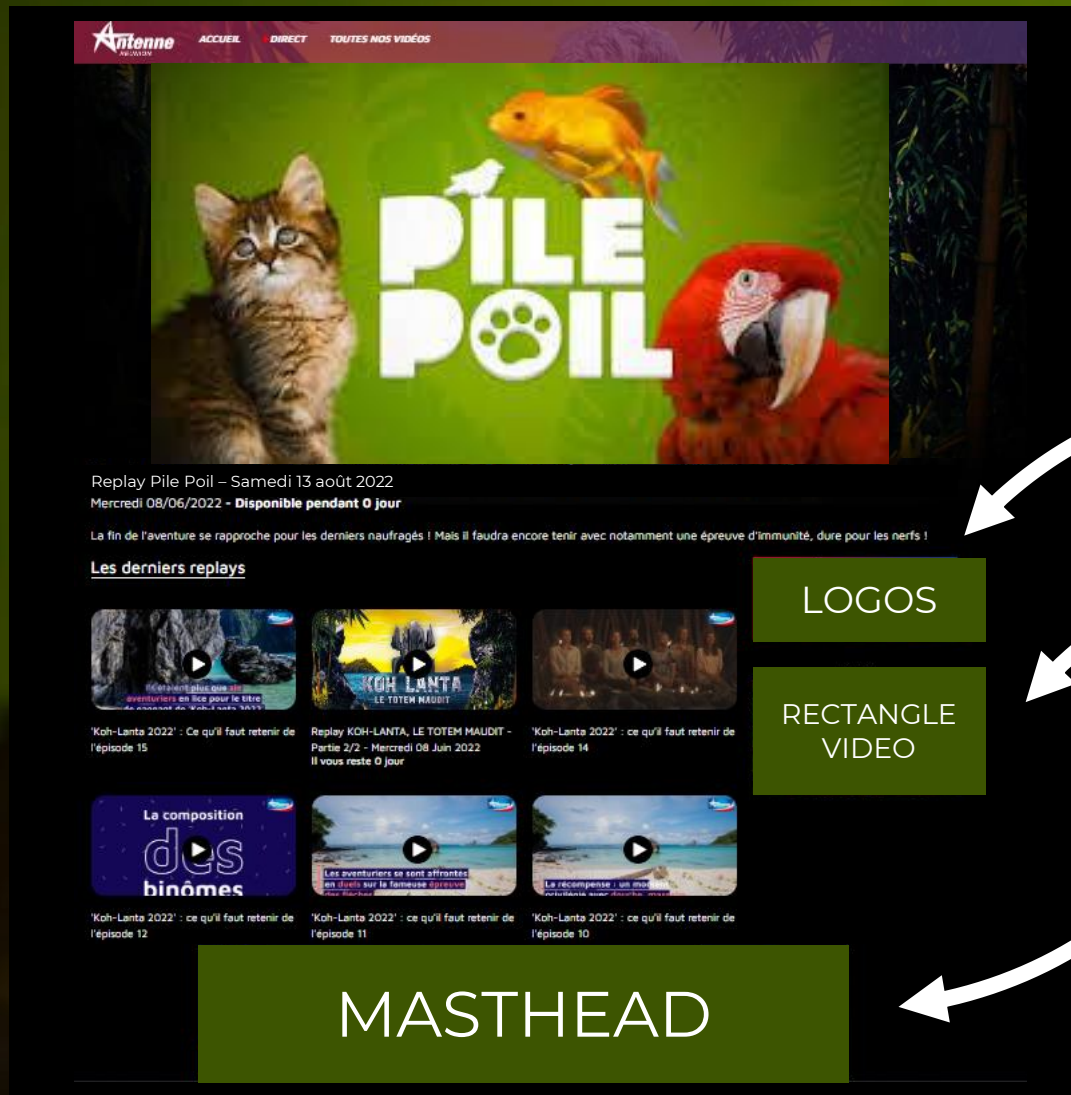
Antenne

ACCUEIL DIRECT TOUTES NOS VIDÉOS

PILE POIL

Replay Pile Poil – Samedi 13 août 2022
Mercredi 08/06/2022 - Disponible pendant 0 jour

La fin de l'aventure se rapproche pour les derniers naufragés ! Mais il faudra encore tenir avec notamment une épreuve d'immunité, dure pour les nerfs !

Les derniers replays

LOGOS

RECTANGLE VIDEO

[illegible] aventuriers en lice pour le titre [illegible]

KOH LANTA LE TOTEM MAUDIT

'Koh-Lanta 2022' : Ce qu'il faut retenir de l'épisode 15

Replay KOH-LANTA, LE TOTEM MAUDIT - Partie 2/2 - Mercredi 08 Juin 2022
Il vous reste 0 jour

'Koh-Lanta 2022' : ce qu'il faut retenir de l'épisode 14

La composition des binômes

Les aventuriers se sont affrontés en duels sur la fameuse épreuve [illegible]

La récompense : un moment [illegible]

'Koh-Lanta 2022' : ce qu'il faut retenir de l'épisode 12

'Koh-Lanta 2022' : ce qu'il faut retenir de l'épisode 11

'Koh-Lanta 2022' : ce qu'il faut retenir de l'épisode 10

MASTHEAD